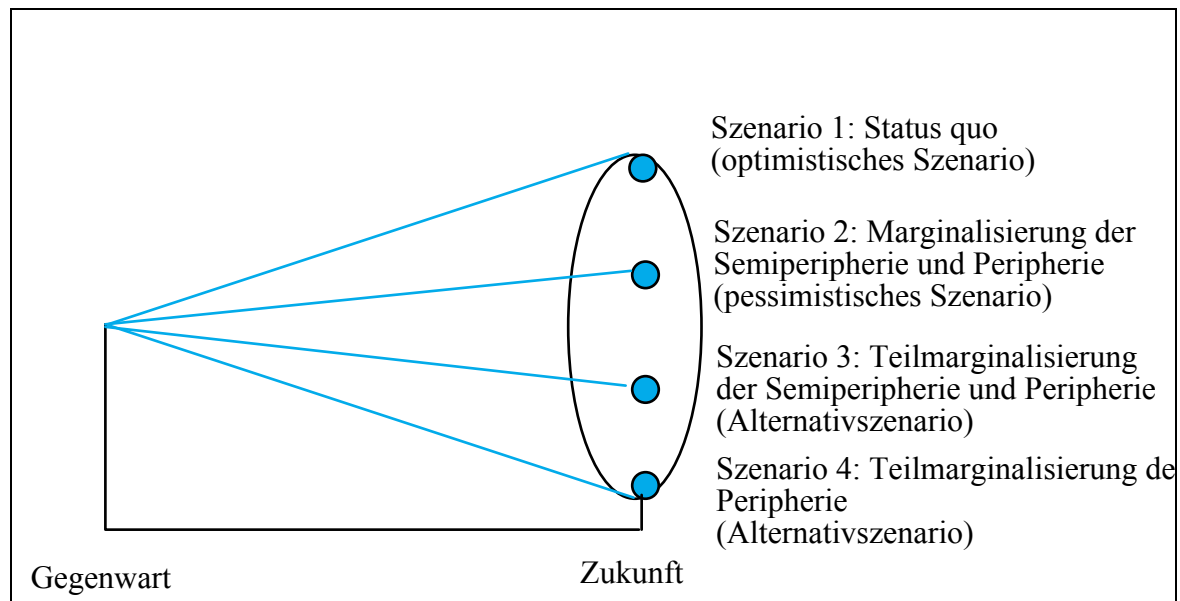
Szenario 1: Status quo (optimistisches Szenario)

Szenario 2: Marginalisierung der Semiperipherie und Peripherie (pessimistisches Szenario)

Szenario 3: Teilmarginalisierung der Semiperipherie und Peripherie (Alternativszenario)

Szenario 4: Teilmarginalisierung de Peripherie (Alternativszenario)

Gegenwart

Zukunft